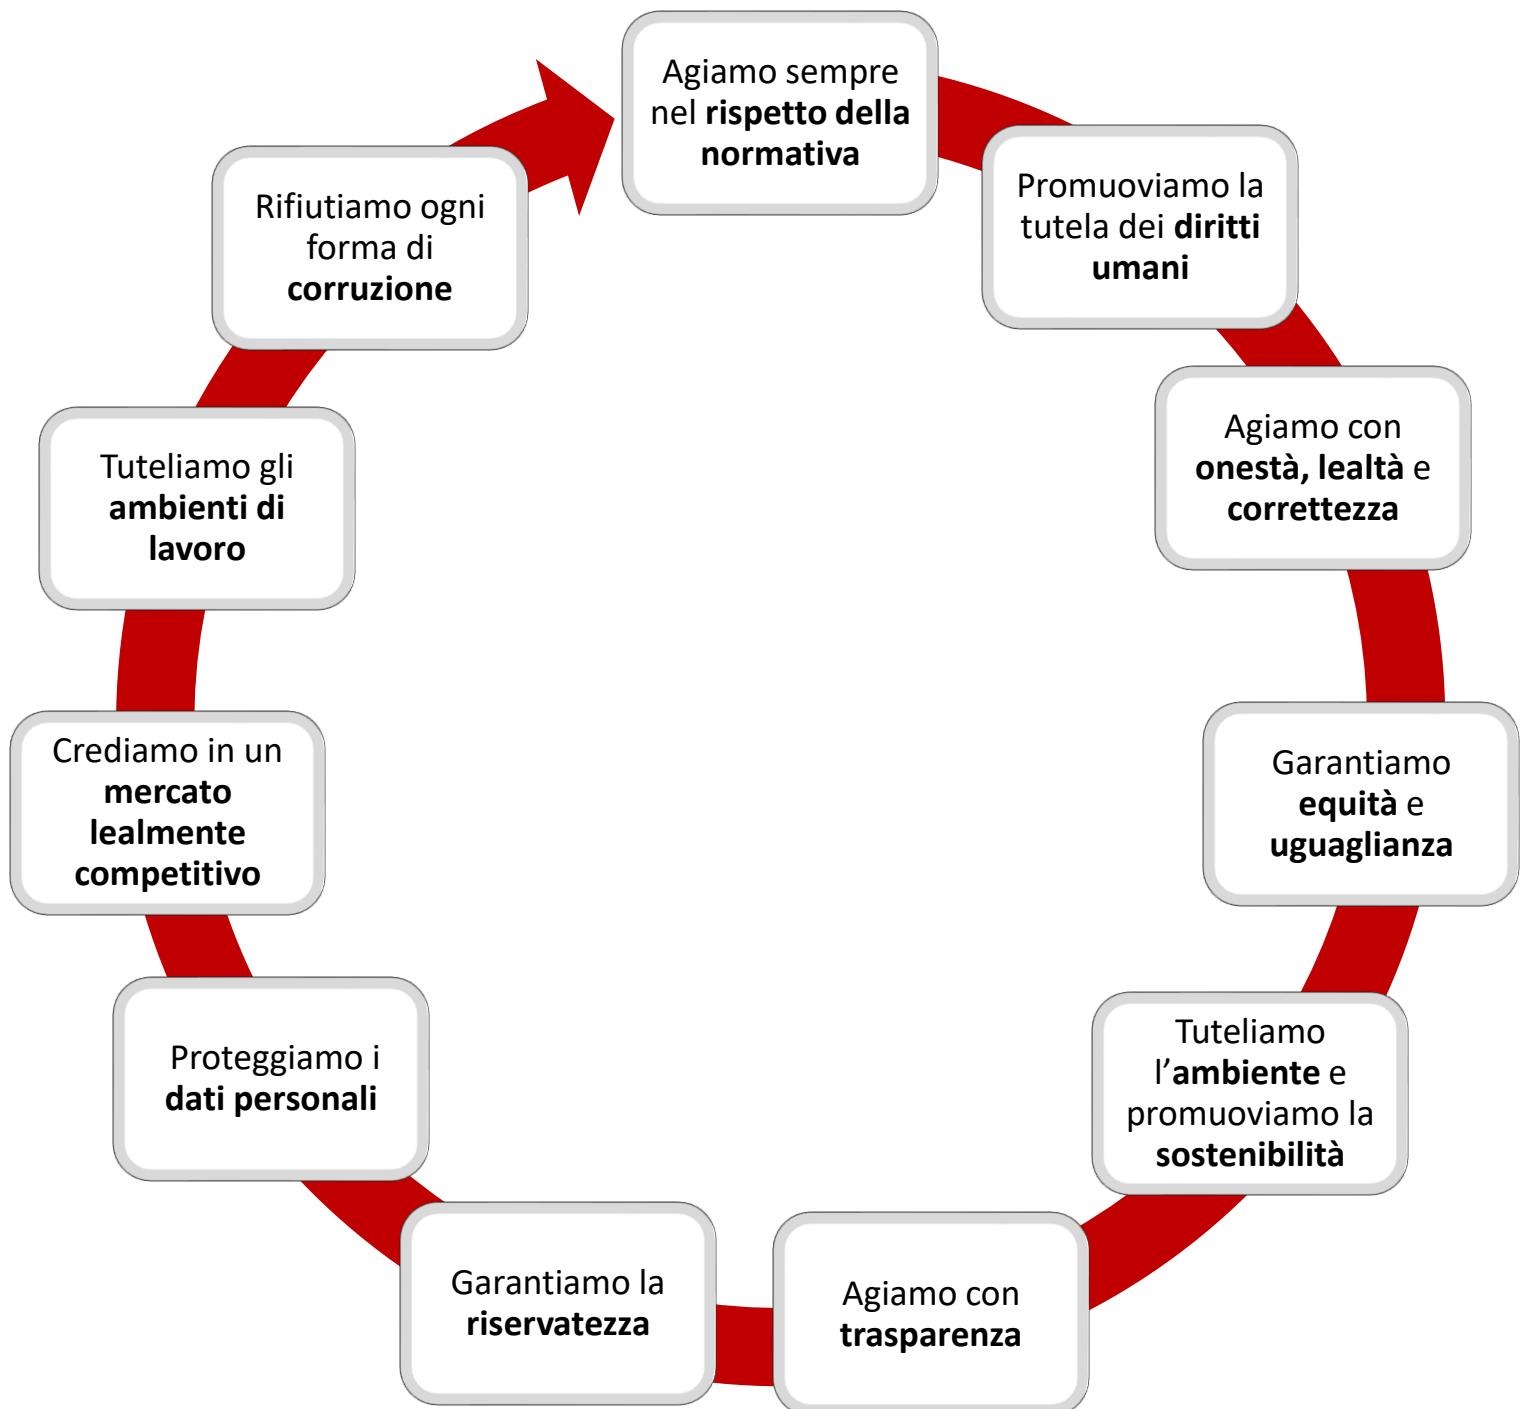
Agiamo sempre nel rispetto della normativa

Promuoviamo la tutela dei diritti umani

Agiamo con onestà, lealtà e correttezza

Garantiamo equità e uguaglianza

Tuteliamo l’ambiente e promuoviamo la sostenibilità

Agiamo con trasparenza

Garantiamo la riservatezza

Proteggiamo i dati personali

Crediamo in un mercato lealmente competitivo

Tuteliamo gli ambienti di lavoro

Rifiutiamo ogni forma di corruzione